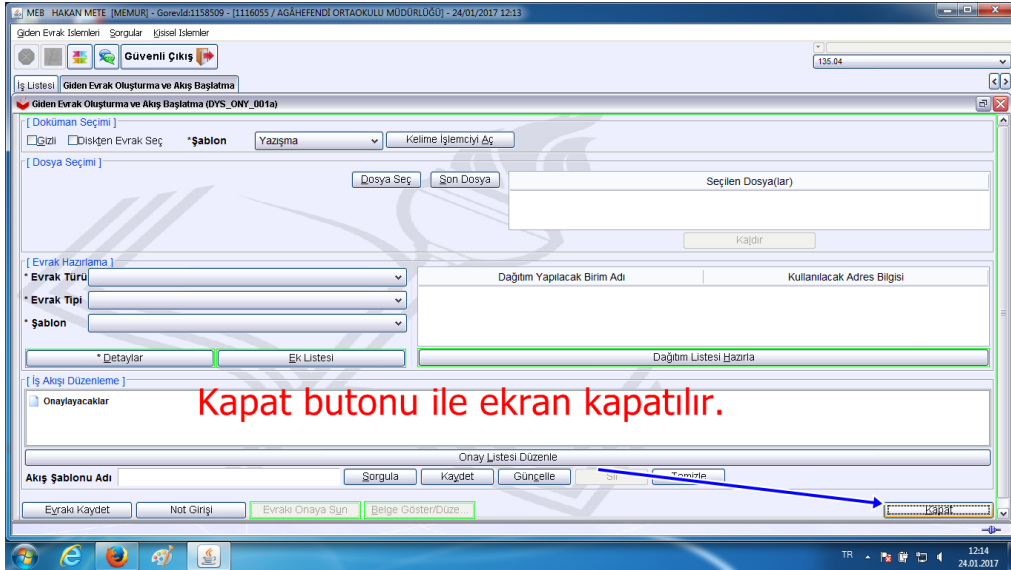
MEB HAKAN METE [MEMUR] - GorevId:1158509 - [1116055 / AGÂHEFENDİ ORTAOKULU MÜDÜRLÜĞÜ] - 24/01/2017 12:13

Giden Evrak Islemleri Sorgular Kisisel Islemler

Güvenli Çıkış

135.04

İş Listesi | Giden Evrak Oluşturma ve Akış Başlatma

Giden Evrak Oluşturma ve Akış Başlatma (DYS_ONY_001a)

[ Doküman Seçimi ]
Gizli Diskten Evrak Seç *Şablon Yazışma Kelime İşlemciyi Aç

[ Dosya Seçimi ]
Dosya Seç Son Dosya Seçilen Dosya(lar)
Kaldır

[ Evrak Hazırlama ]
* Evrak Türü
* Evrak Tipi
* Şablon
Dağıtım Yapılacak Birim Adı | Kullanılacak Adres Bilgisi
* Detaylar Ek Listesi Dağıtım Listesi Hazırla

[ İş Akışı Düzenleme ]
Onaylayacaklar

Kapat butonu ile ekran kapatılır.

Onay Listesi Düzenle
Akış Şablonu Adı Sorgula Kaydet Güncelle Sil Temizle

Evrakı Kaydet Not Girişi Evrakı Onaya Sun Belge Göster/Düze... Kapat

TR 12:14 24.01.2017